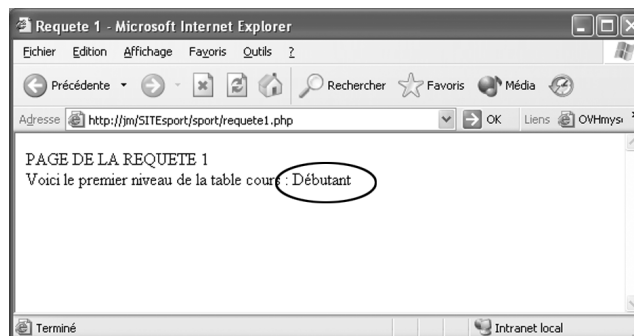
Requete 1 - Microsoft Internet Explorer

Fichier Edition Affichage Favoris Outils ?

Précédente Rechercher Favoris Média

Adresse http://jm/SITEsport/sport/requete1.php OK Liens OVHmys

PAGE DE LA REQUETE 1
Voici le premier niveau de la table cours : Débutant

Terminé Intranet local